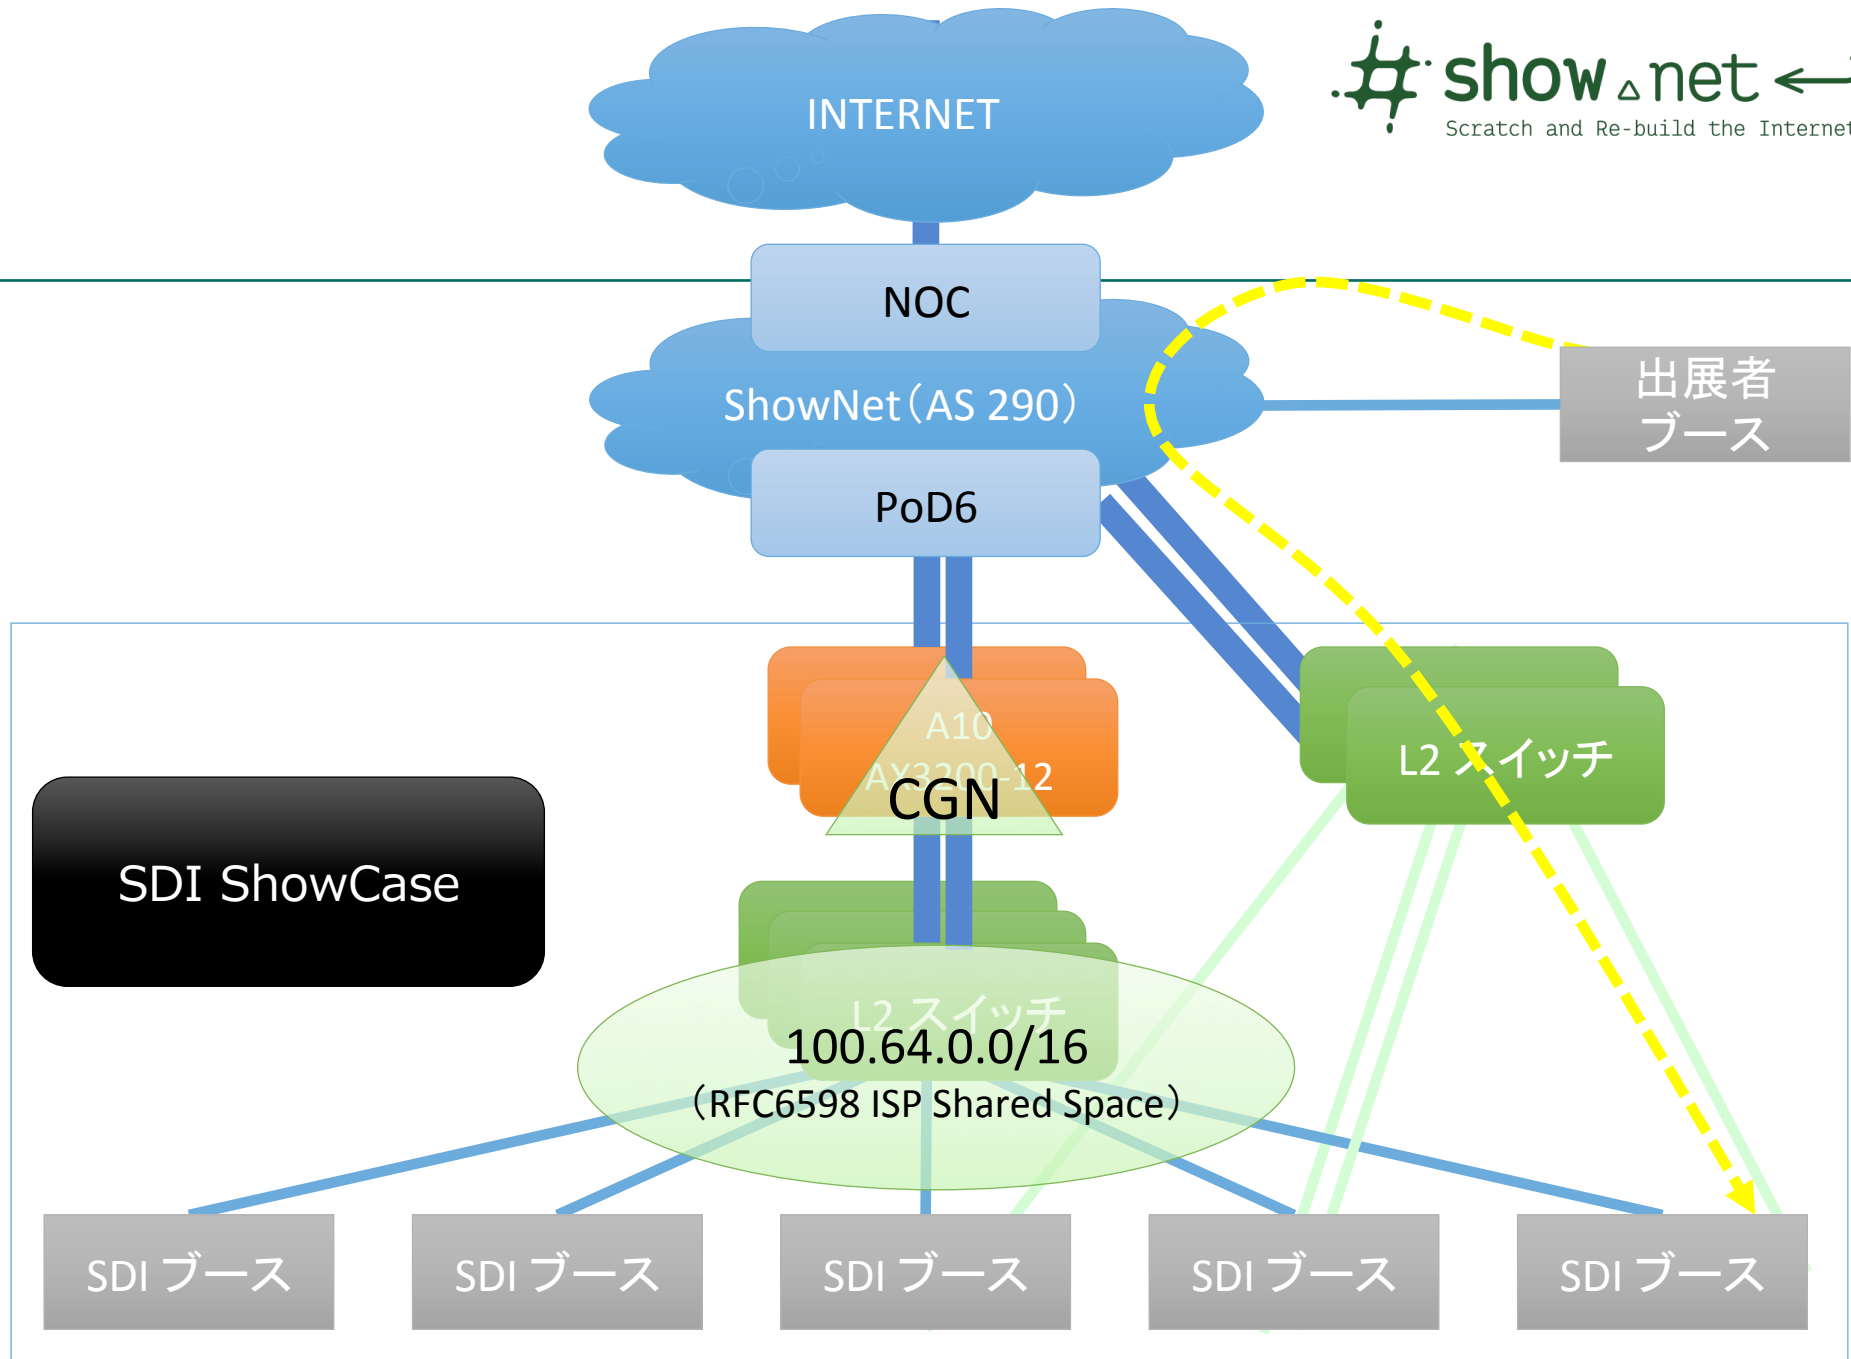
INTERNET

show net
Scratch and Re-build the Internet

NOC

ShowNet（AS 290）

出展者
ブース

PoD6

A10
AX3200-12
CGN

L2 スイッチ

SDI ShowCase

L2 スイッチ

100.64.0.0/16
（RFC6598 ISP Shared Space）

SDI ブース

SDI ブース

SDI ブース

SDI ブース

SDI ブース